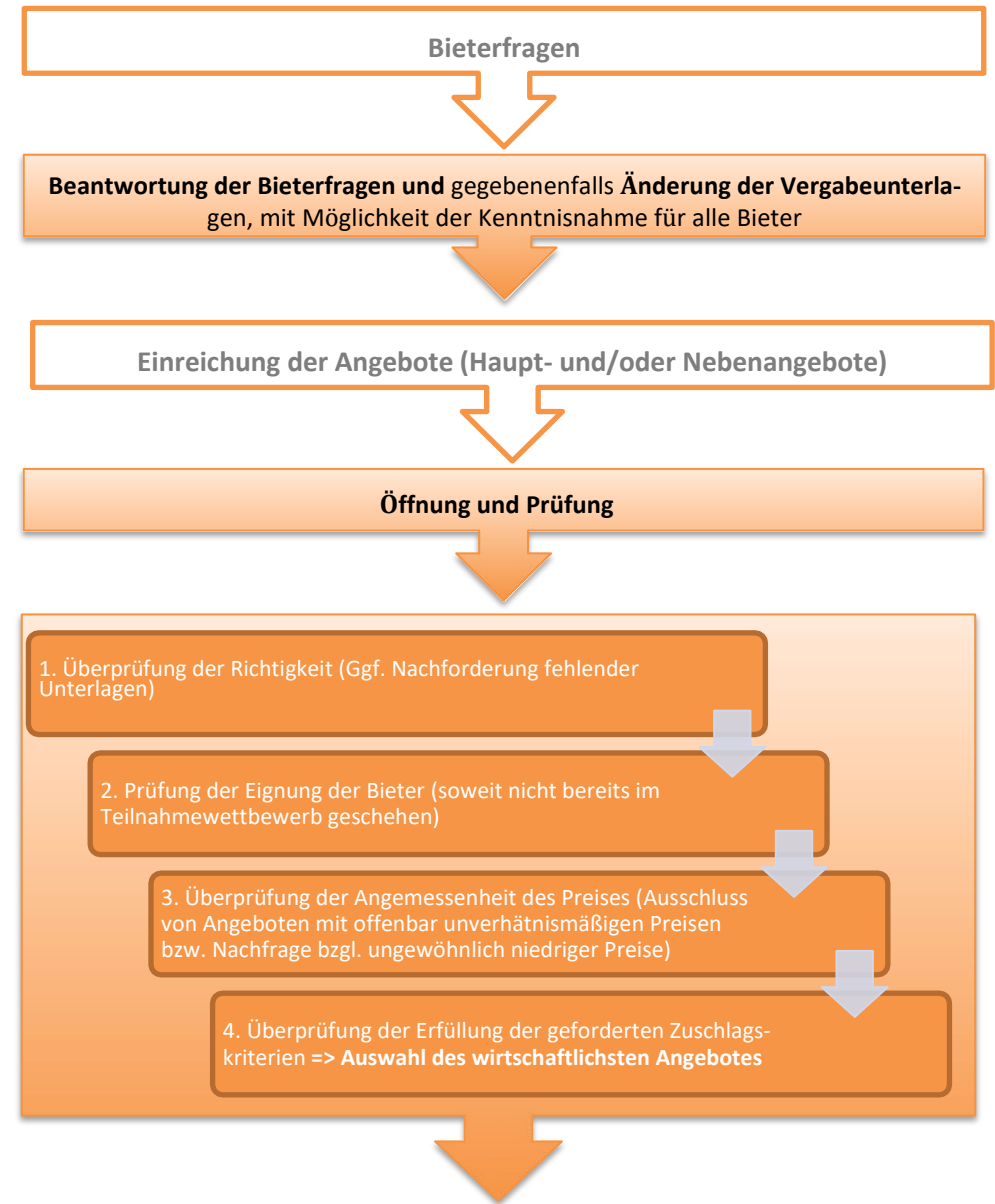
Bieterfragen

Beantwortung der Bieterfragen und gegebenenfalls Änderung der Vergabeunterlagen, mit Möglichkeit der Kenntnisnahme für alle Bieter

Einreichung der Angebote (Haupt- und/oder Nebenangebote)

Öffnung und Prüfung

1. Überprüfung der Richtigkeit (Ggf. Nachforderung fehlender Unterlagen)

2. Prüfung der Eignung der Bieter (soweit nicht bereits im Teilnahmewettbewerb geschehen)

3. Überprüfung der Angemessenheit des Preises (Ausschluss von Angeboten mit offenbar unverhätnismäßigen Preisen bzw. Nachfrage bzgl. ungewöhnlich niedriger Preise)

4. Überprüfung der Erfüllung der geforderten Zuschlagskriterien => Auswahl des wirtschaftlichsten Angebotes